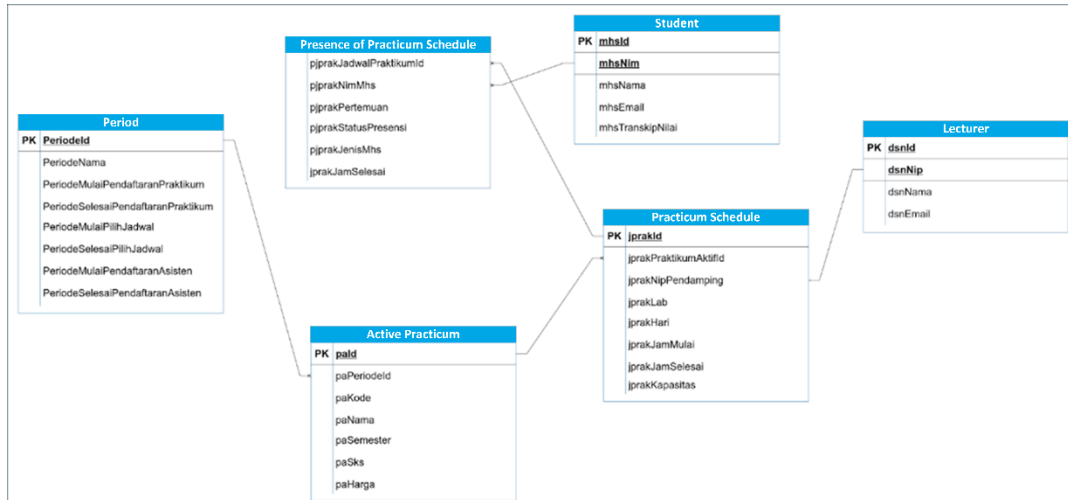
Presence of Practicum Schedule

pjprakJadwalPraktikumId
pjprakNimMhs
pjprakPertemuan
pjprakStatusPresensi
pjprakJenisMhs
jprakJamSelesai

Student

PK mhsId
mhsNim
mhsNama
mhsEmail
mhsTranskipNilai

Period

PK PeriodeId
PeriodeNama
PeriodeMulaiPendaftaranPraktikum
PeriodeSelesaiPendaftaranPraktikum
PeriodeMulaiPilihJadwal
PeriodeSelesaiPilihJadwal
PeriodeMulaiPendaftaranAsisten
PeriodeSelesaiPendaftaranAsisten

Lecturer

PK dsnId
dsnNip
dsnNama
dsnEmail

Practicum Schedule

PK jprakId
jprakPraktikumAktifId
jprakNipPendamping
jprakLab
jprakHari
jprakJamMulai
jprakJamSelesai
jprakKapasitas

Active Practicum

PK paId
paPeriodeId
paKode
paNama
paSemester
paSks
paHarga